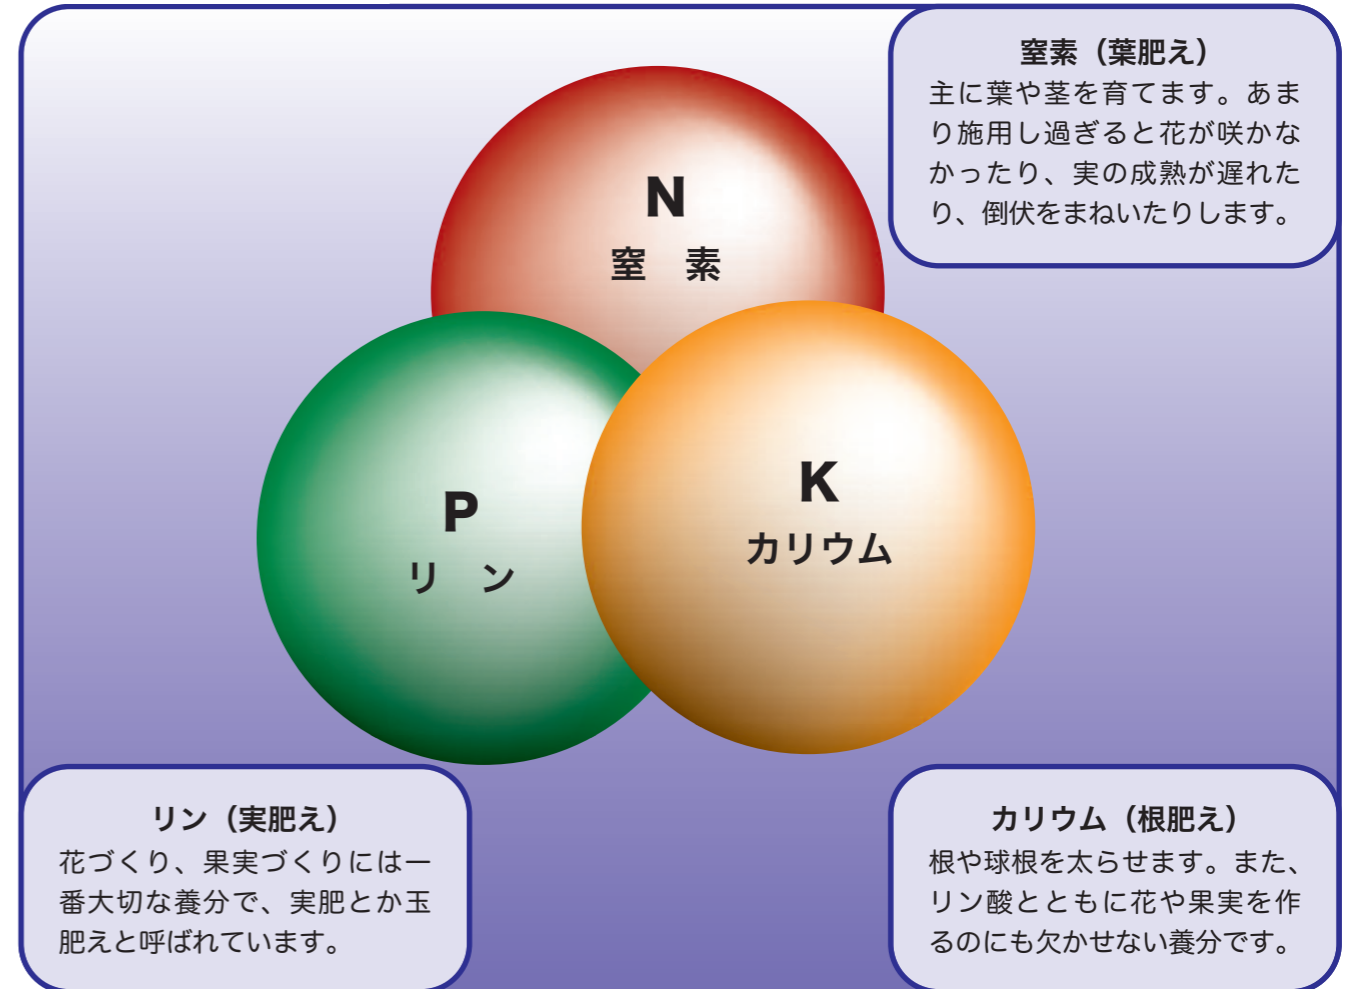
窒素（葉肥え）
主に葉や茎を育てます。あまり施用し過ぎると花が咲かなかったり、実の成熟が遅れたり、倒伏をまねいたりします。

N
窒 素

P
リ ン

K
カリウム

リン（実肥え）
花づくり、果実づくりには一番大切な養分で、実肥とか玉肥えと呼ばれています。

カリウム（根肥え）
根や球根を太らせます。また、リン酸とともに花や果実を作るのにも欠かせない養分です。